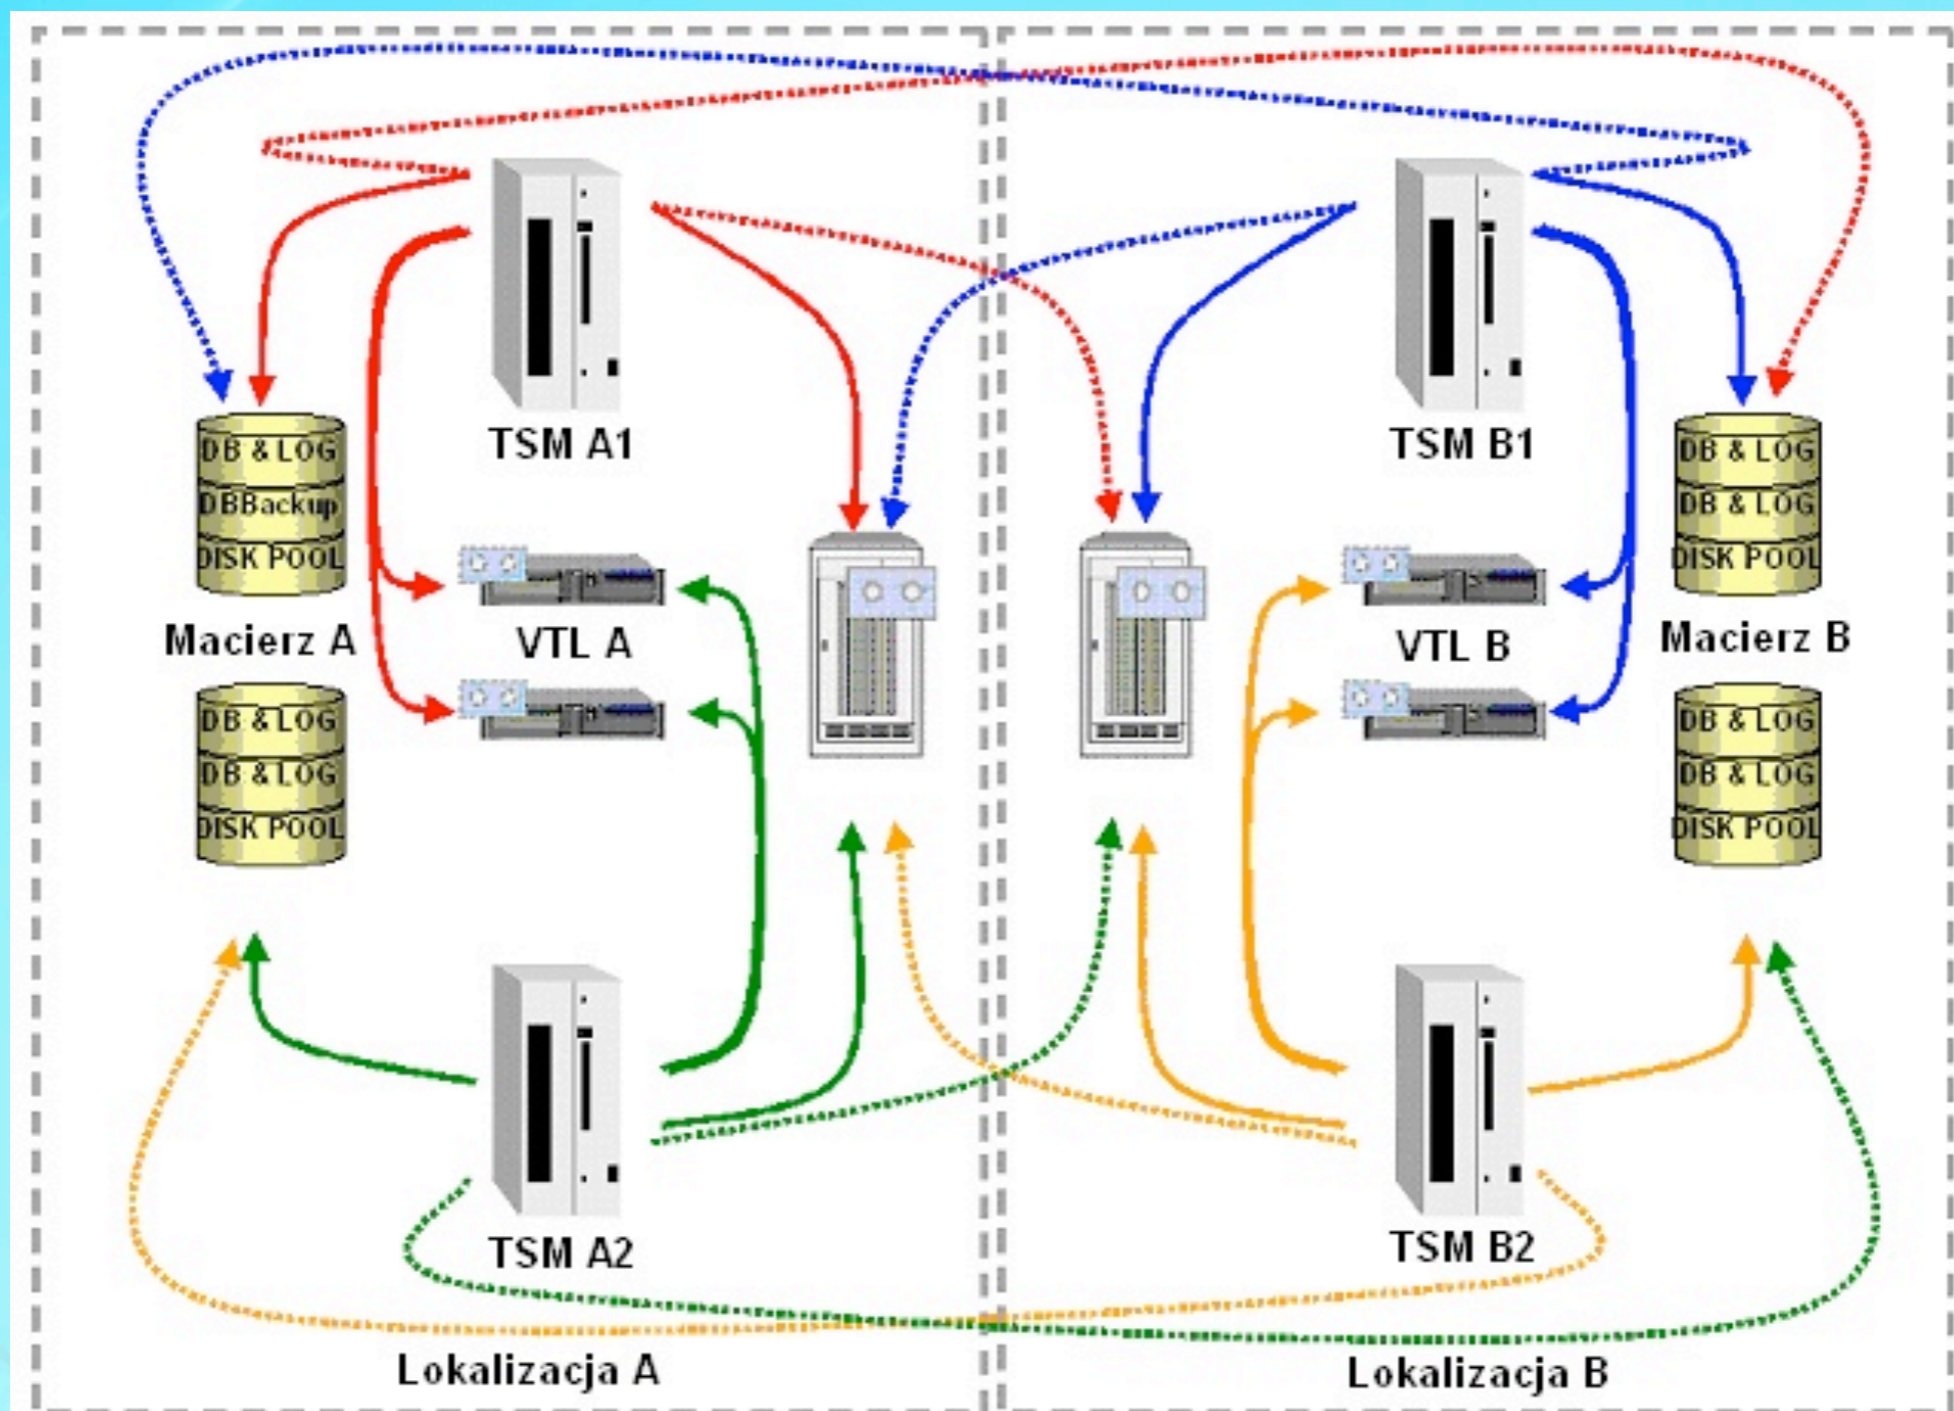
TSM A1

TSM B1

DB & LOG
DBBackup
DISK POOL

Macierz A

DB & LOG
DB & LOG
DISK POOL

VTL A

DB & LOG
DB & LOG
DISK POOL

Macierz B

DB & LOG
DB & LOG
DISK POOL

VTL B

TSM A2

TSM B2

Lokalizacja A

Lokalizacja B